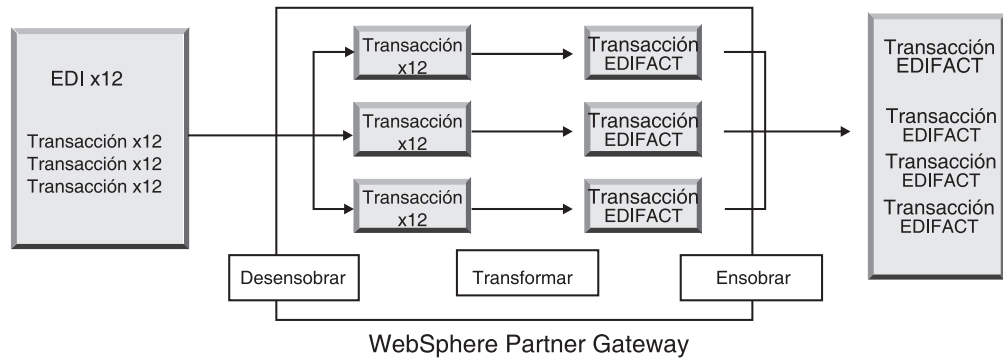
EDI x12

Transacción x12
Transacción x12
Transacción x12

Transacción x12

Transacción x12

Transacción x12

Transacción EDIFACT

Transacción EDIFACT

Transacción EDIFACT

Desensobrar

Transformar

Ensobrar

Transacción EDIFACT

Transacción EDIFACT

Transacción EDIFACT

Transacción EDIFACT

WebSphere Partner Gateway